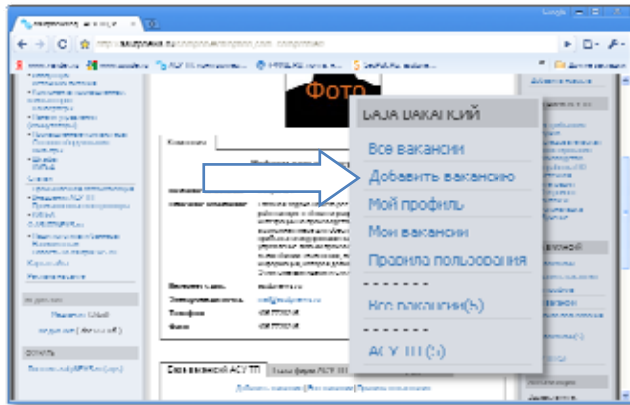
Фото

БАЗА ВАКАНСИЙ

Все вакансии

Добавить вакансию

Мой профиль

Мои вакансии

Профиль пользователя

- - - - - - -

Все вакансии(5)

- - - - - - -

АСУ ТП (5)

Google

Все вакансии АСУ ТП

Добавить вакансию | Все вакансии | Профиль пользователя